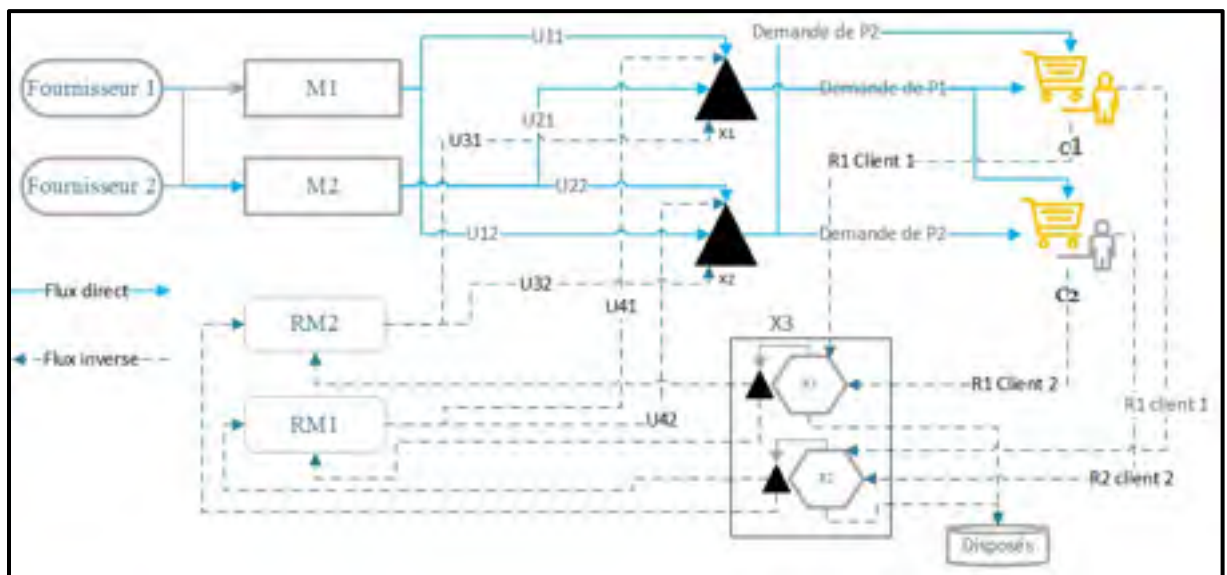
Fournisseur 1

Fournisseur 2

M1

M2

U11

U21

U31

U22

U12

U32

U41

U42

X1

X2

Demande de P2

Demande de P1

Demande de P2

C1

C2

R1 Client 1

Flux direct

Flux inverse

RM2

RM1

X3

R1 Client 2

R1 client 1

R2 client 2

Disposés